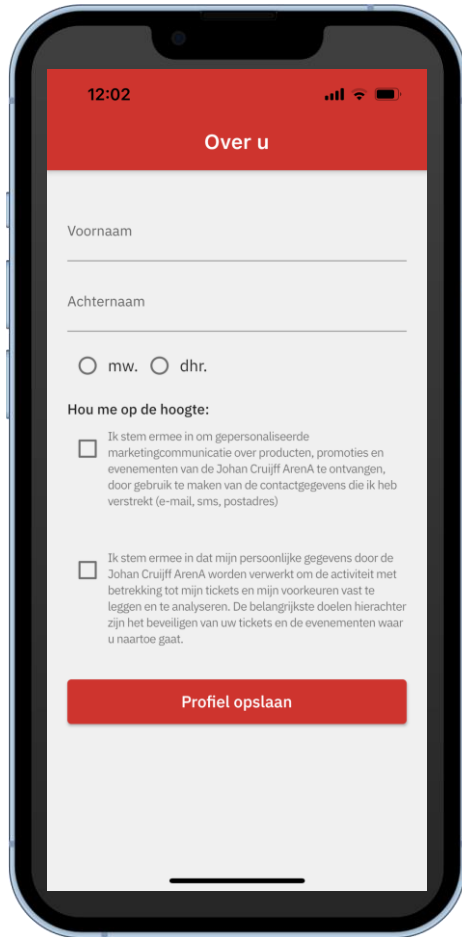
12:02

Over u

Voornaam

Achternaam

mw. dhr.

Hou me op de hoogte:

Ik stem ermee in om gepersonaliseerde marketingcommunicatie over producten, promoties en evenementen van de Johan Cruijff ArenA te ontvangen, door gebruik te maken van de contactgegevens die ik heb verstrekt (e-mail, sms, postadres)

Ik stem ermee in dat mijn persoonlijke gegevens door de Johan Cruijff ArenA worden verwerkt om de activiteit met betrekking tot mijn tickets en mijn voorkeuren vast te leggen en te analyseren. De belangrijkste doelen hierachter zijn het beveiligen van uw tickets en de evenementen waar u naartoe gaat.

Profiel opslaan